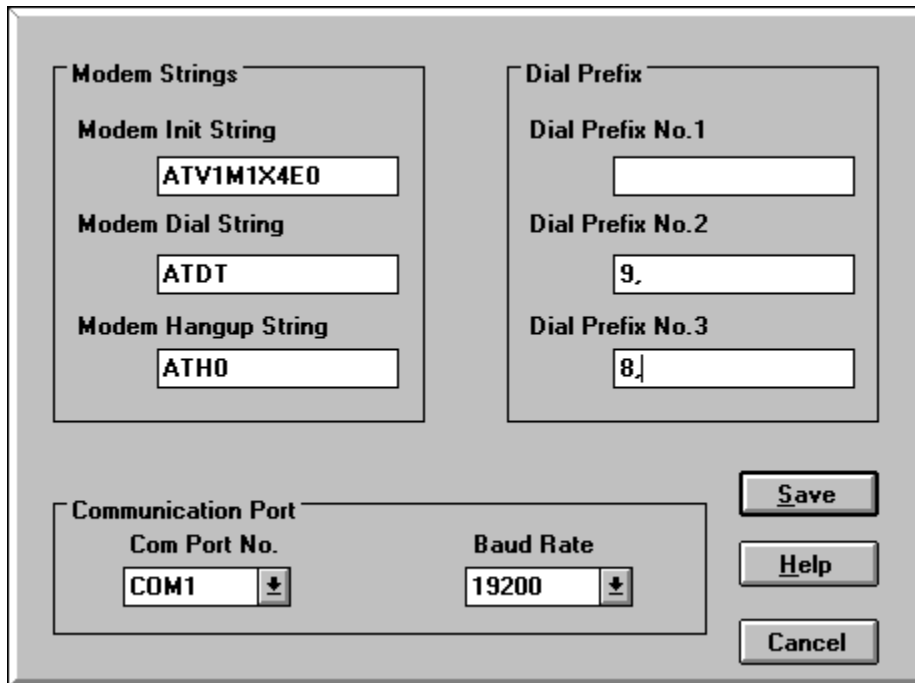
Modem Strings

Modem Init String

ATV1M1X4E0

Modem Dial String

ATDT

Modem Hangup String

ATH0

Dial Prefix

Dial Prefix No.1

Dial Prefix No.2

9,

Dial Prefix No.3

8,

Communication Port

Com Port No.

COM1

Baud Rate

19200

Save

Help

Cancel